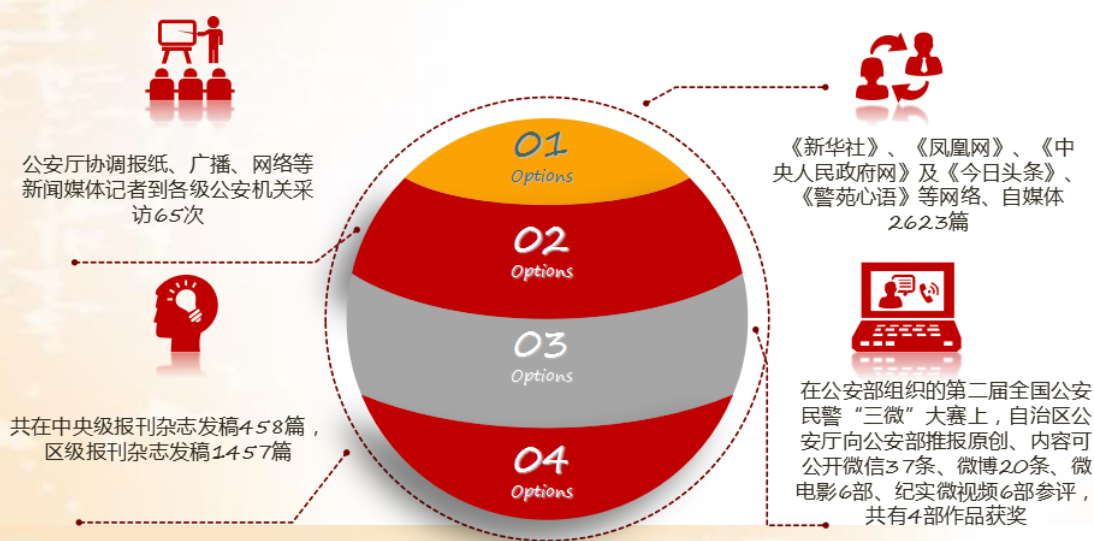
公安厅协调报纸、广播、网络等新闻媒体记者到各级公安机关采访65次

共在中央级报刊杂志发稿458篇，区级报刊杂志发稿1457篇

01
Options

02
Options

03
Options

04
Options

《新华社》、《凤凰网》、《中央人民政府网》及《今日头条》、《警苑心语》等网络、自媒体2623篇

在公安部组织的第二届全国公安民警“三微”大赛上，自治区公安厅向公安部推报原创、内容可公开微信37条、微博20条、微电影6部、纪实微视频6部参评，共有4部作品获奖